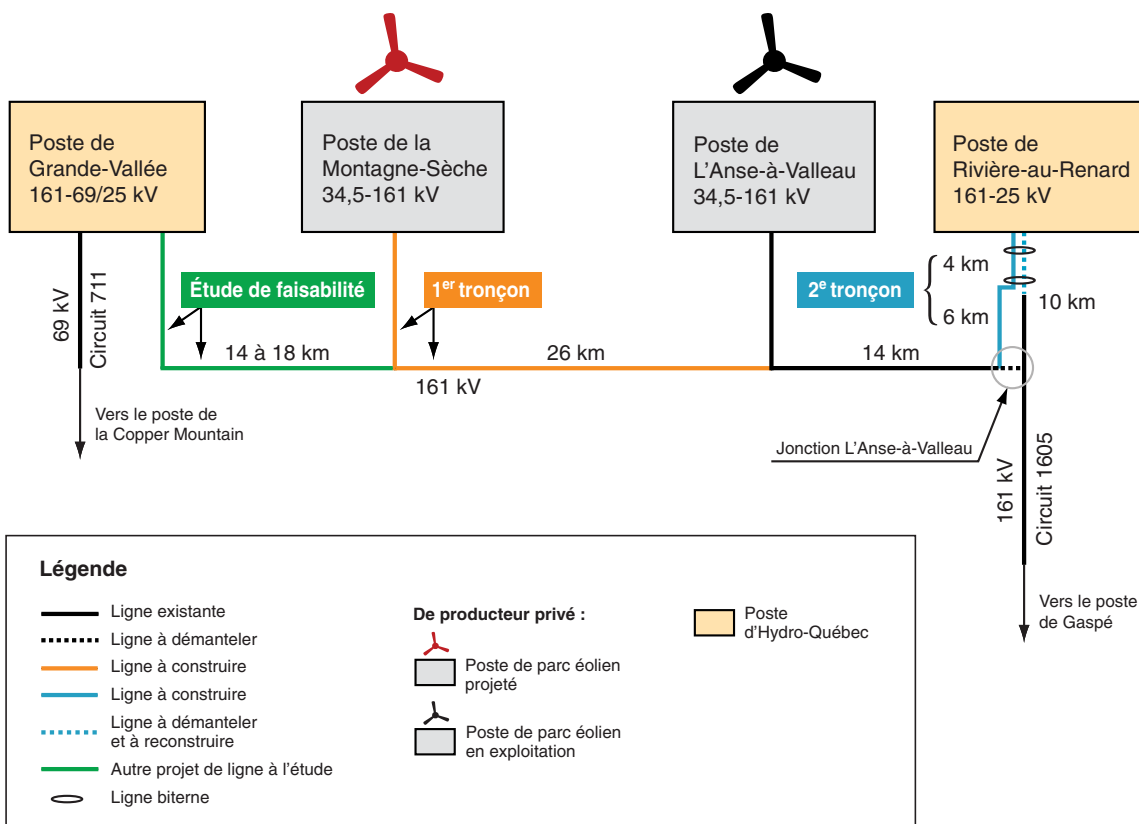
Poste de Grande-Vallée 161-69/25 kV

Poste de la Montagne-Sèche 34,5-161 kV

Poste de L'Anse-à-Valleau 34,5-161 kV

Poste de Rivière-au-Renard 161-25 kV

69 kV

Circuit 711

Étude de faisabilité

1$^{er}$ tronçon

2$^{e}$ tronçon

4 km

6 km

10 km

14 à 18 km

26 km

14 km

161 kV

Vers le poste de la Copper Mountain

Jonction L'Anse-à-Valleau

161 kV

Circuit 1605

Vers le poste de Gaspé

Légende

Ligne existante

Ligne à démanteler

Ligne à construire

Ligne à construire

Ligne à démanteler et à reconstruire

Autre projet de ligne à l'étude

Ligne biterne

De producteur privé :

Poste de parc éolien projeté

Poste de parc éolien en exploitation

Poste d'Hydro-Québec